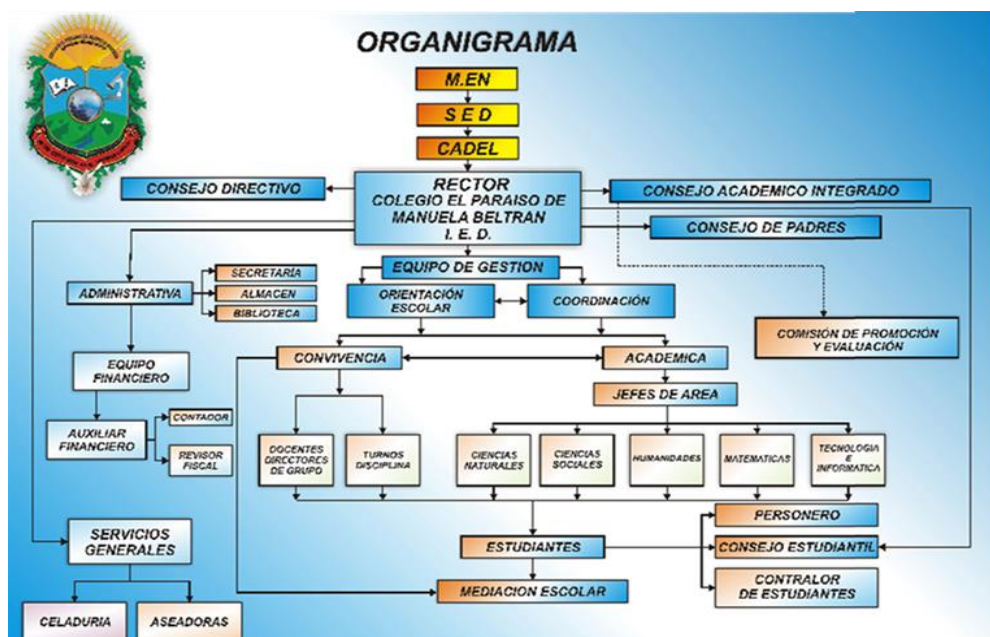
ORGANIGRAMA

M.EN

S E D

CADEL

CONSEJO DIRECTIVO

RECTOR
COLEGIO EL PARAISO DE MANUELA BELTRAN
I. E. D.

CONSEJO ACADEMICO INTEGRADO

CONSEJO DE PADRES

EQUIPO DE GESTION

ADMINISTRATIVA

SECRETARÍA

ALMACEN

BIBLIOTECA

ORIENTACIÓN ESCOLAR

COORDINACIÓN

COMISIÓN DE PROMOCIÓN Y EVALUACIÓN

EQUIPO FINANCIERO

CONVIVENCIA

ACADEMICA

JEFES DE AREA

AUXILIAR FINANCIERO

CONTADOR

REVISOR FISCAL

DOCENTES DIRECTORES DE GRUPO

TURNOS DISCIPLINA

CIENCIAS NATURALES

CIENCIAS SOCIALES

HUMANIDADES

MATEMATICAS

TECNOLOGIA E INFORMATICA

PERSONERO

SERVICIOS GENERALES

ESTUDIANTES

CONSEJO ESTUDIANTIL

CONTRALOR DE ESTUDIANTES

MEDIACION ESCOLAR

CELADURIA

ASEADORAS